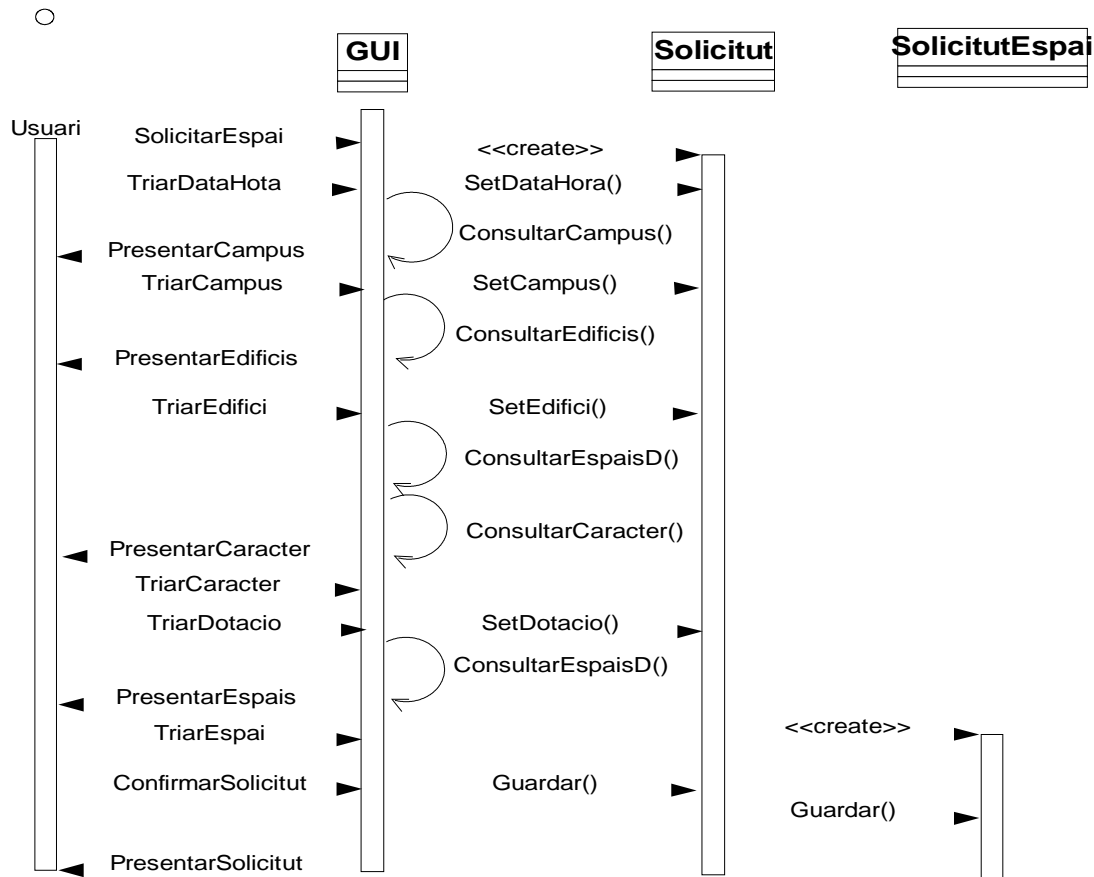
GUI

Solicitut

SolicitutEspai

Usuari

SolicitarEspai

<<create>>

TriarDataHota

SetDataHora()

ConsultarCampus()

PresentarCampus

TriarCampus

SetCampus()

ConsultarEdificis()

PresentarEdificis

TriarEdifici

SetEdifici()

ConsultarEspaisD()

ConsultarCaracter()

PresentarCaracter

TriarCaracter

TriarDotacio

SetDotacio()

ConsultarEspaisD()

PresentarEspais

<<create>>

TriarEspai

ConfirmarSolicitut

Guardar()

Guardar()

PresentarSolicitut